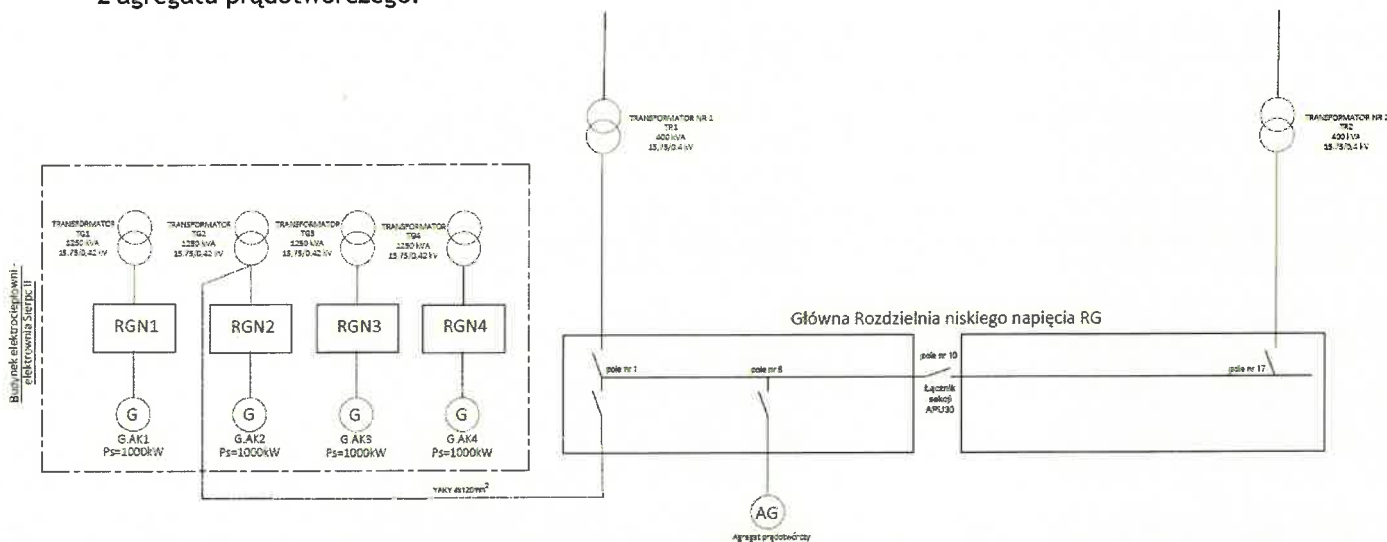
z agregatu prądotwórczego.

TRANSFORMATOR NR 1
TP1
400 kVA
15,75/0,4 kV

TRANSFORMATOR NR 2
TP2
400 kVA
15,75/0,4 kV

Budynek elektrociepłowni - elektrownia Sierpc II

TRANSFORMATOR
TG1
1250 kVA
15,75/0,42 kV

TRANSFORMATOR
TG2
1250 kVA
15,75/0,42 kV

TRANSFORMATOR
TG3
1250 kVA
15,75/0,42 kV

TRANSFORMATOR
TG4
1250 kVA
15,75/0,42 kV

RGN1

RGN2

RGN3

RGN4

G
G.AK1
Ps=1000kW

G
G.AK2
Ps=1000kW

G
G.AK3
Ps=1000kW

G
G.AK4
Ps=1000kW

Główna Rozdzielnia niskiego napięcia RG

pole nr 1

pole nr 8

pole nr 10

Łącznik sekcji APU30

pole nr 17

YAKY 4x120mm$^2$

AG
Agregat prądotwórczy